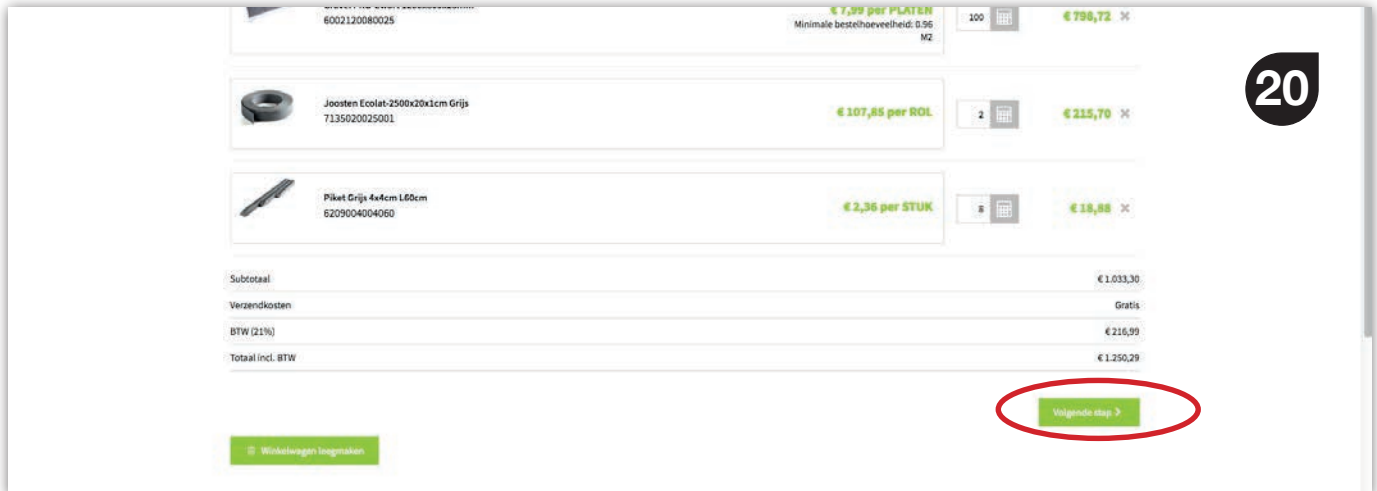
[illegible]
6002120080025

€ 7,99 per PLATEN
Minimale bestelhoeveelheid: 0.96 M2

100

€ 798,72 ×

20

Joosten Ecolat-2500x20x1cm Grijs
7135020025001

€ 107,85 per ROL

2

€ 215,70 ×

Piket Grijs 4x4cm L60cm
6209004004060

€ 2,36 per STUK

8

€ 18,88 ×

| | |
|---|---|
| Subtotaal | € 1.033,30 |
| Verzendkosten | Gratis |
| BTW (21%) | € 216,99 |
| Totaal incl. BTW | € 1.250,29 |

Volgende stap >

Winkelwagen leegmaken